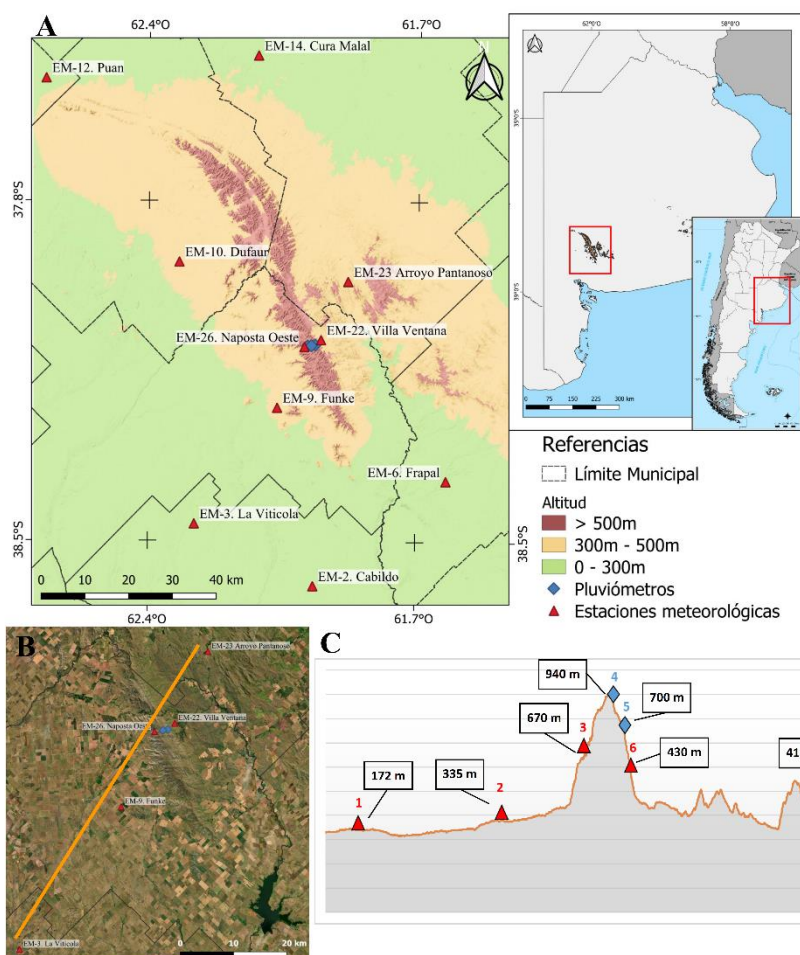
A

62.4°O

61.7°O

EM-14. Cura Malal

EM-12. Puan

37.8°S

EM-10. Dufaur

EM-23 Arroyo Pantanoso

EM-26. Naposta Oeste

EM-22. Villa Ventana

EM-9. Funke

EM-6. Frapal

EM-3. La Viticola

38.5°S

38.5°S

EM-2. Cabildo

0 10 20 30 40 km

62.4°O

61.7°O

62°0'O

58°0'O

0 75 150 225 300 km

Referencias

Límite Municipal

Altitud

> 500m

300m - 500m

0 - 300m

Pluviómetros

Estaciones meteorológicas

B

EM-23 Arroyo Pantanoso

EM-26. Naposta Oeste

EM-22. Villa Ventana

EM-9. Funke

EM-3. La Viticola

0 10 20 km

C

940 m

4

700 m

5

670 m

3

6

430 m

172 m

335 m

1

2

41